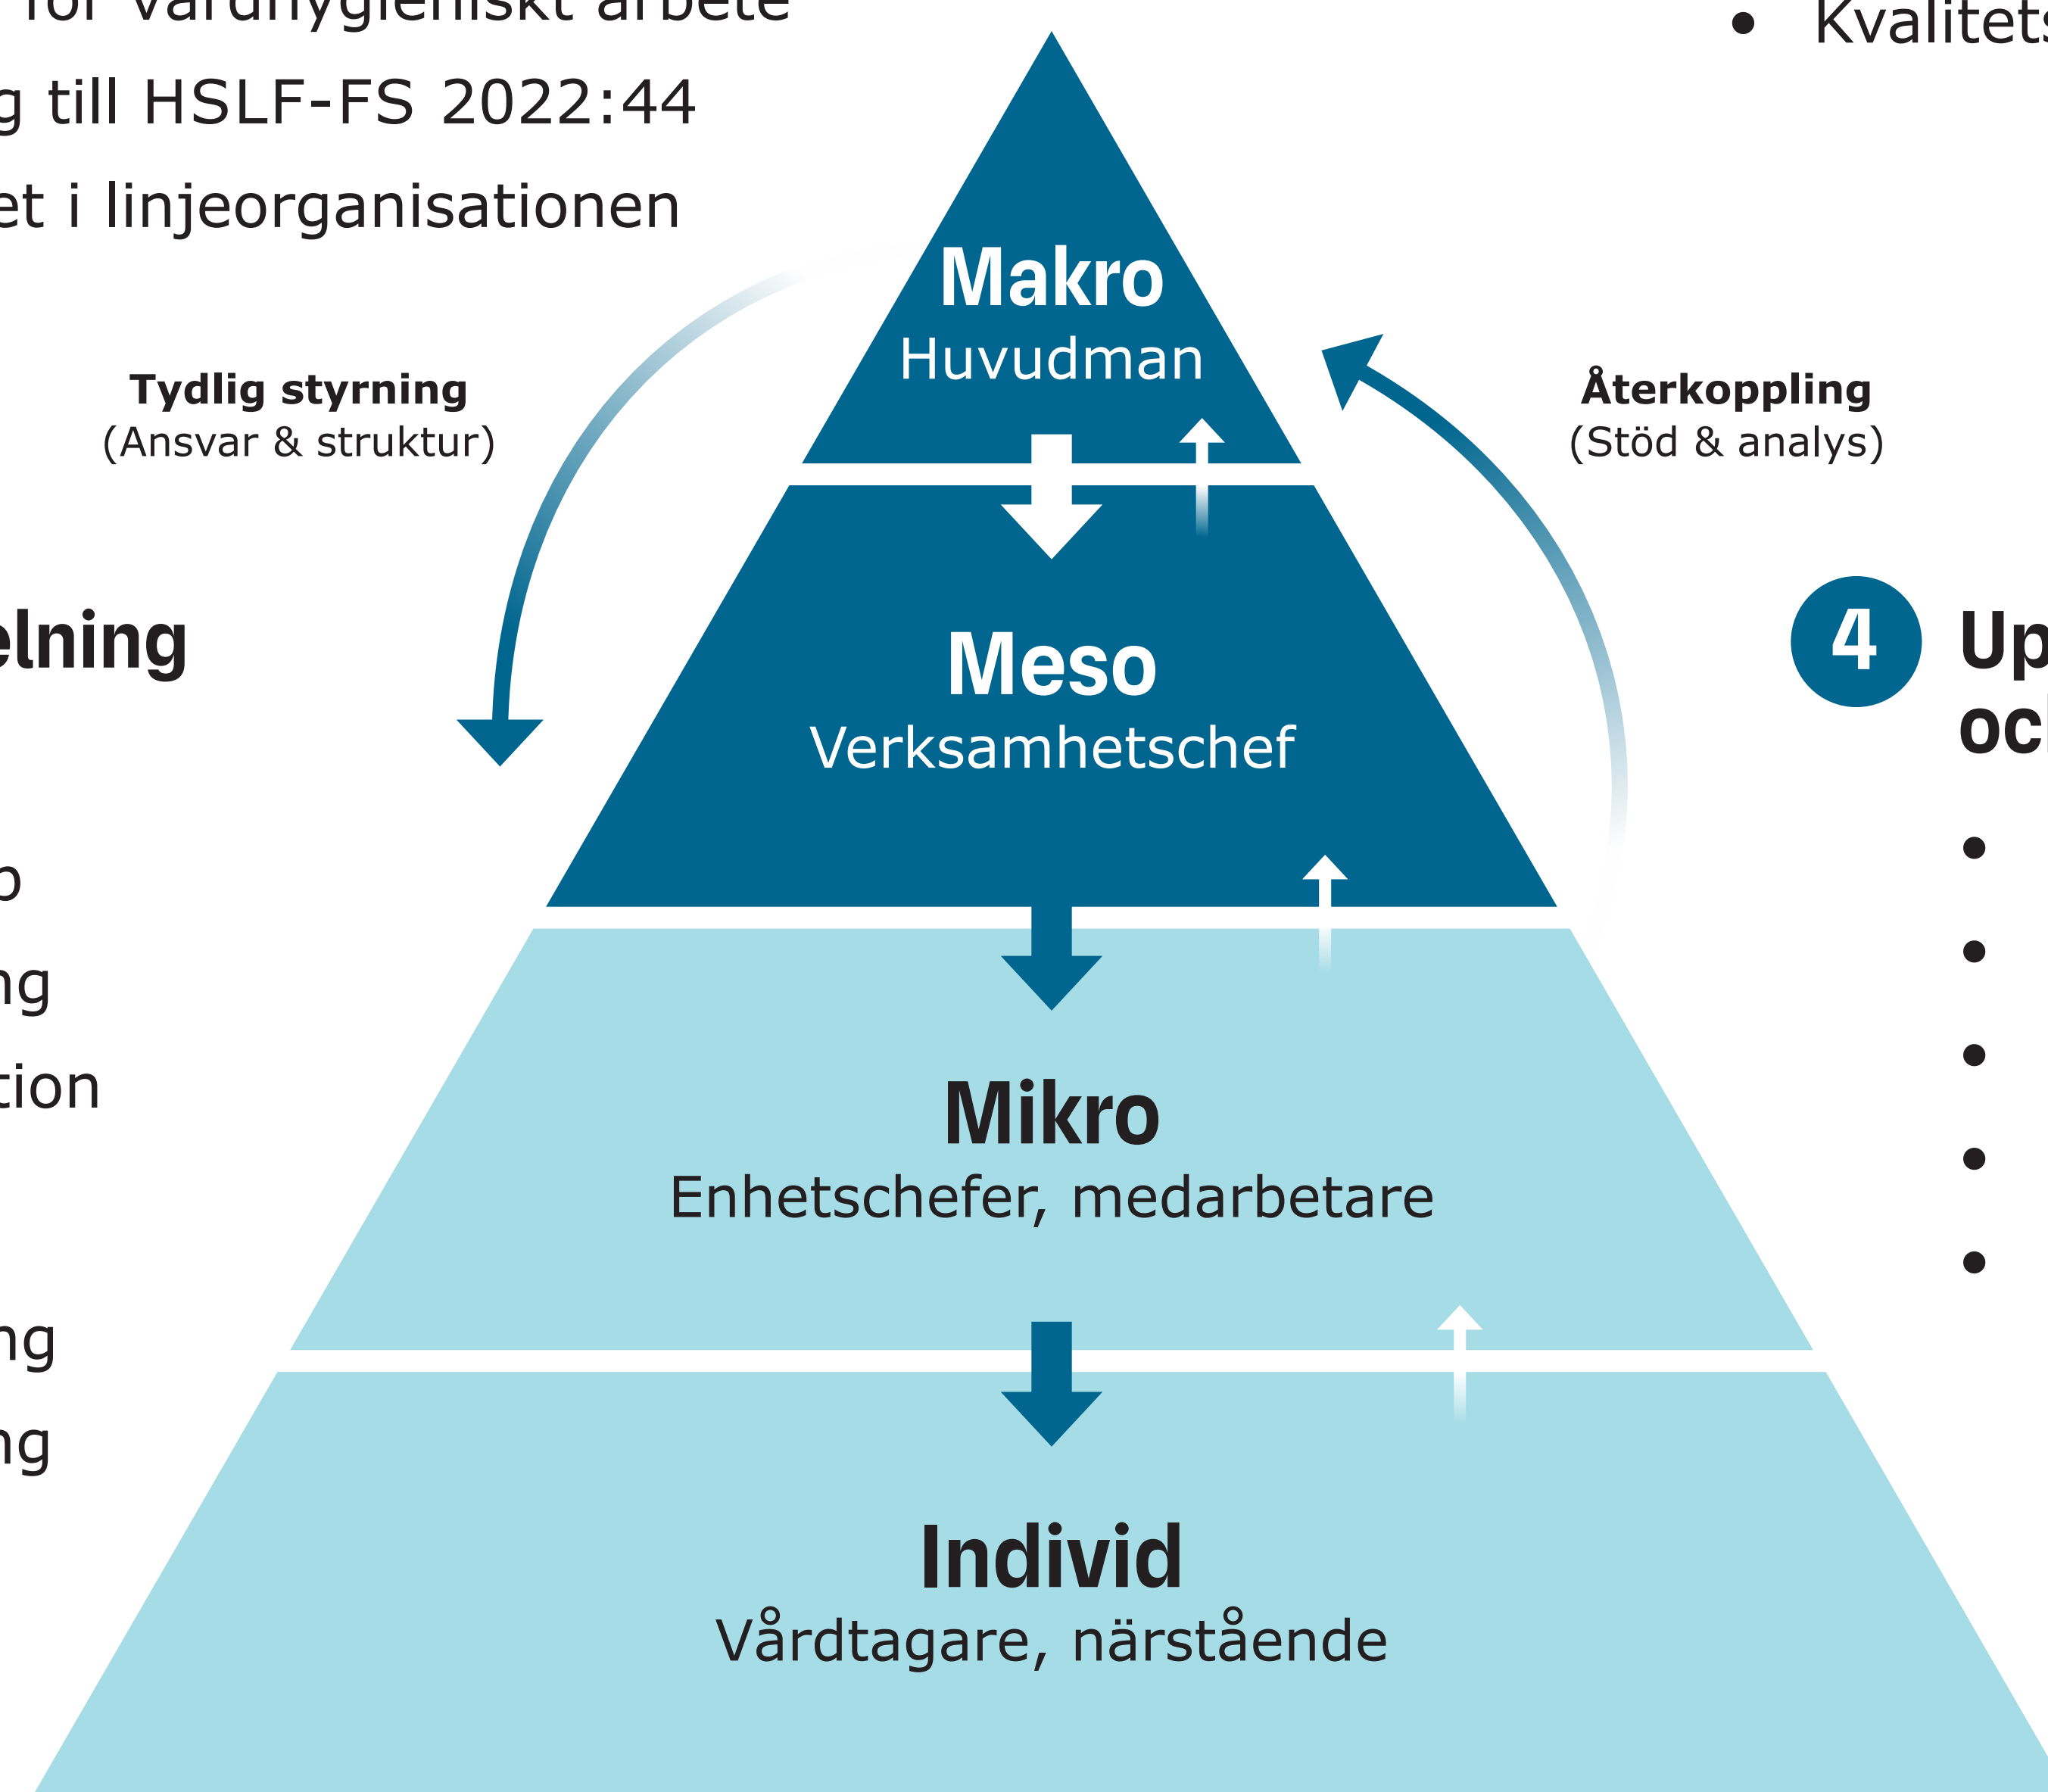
för vårdhygieniskt arbete
g till HSLF-FS 2022:44
et i linjeorganisationen

elning

o
ng
tion

ng
ng

Tydlig styrning
(Ansvar & struktur)

Makro
Huvudman

Meso
Verksamhetschef

Mikro
Enhetschefer, medarbetare

Individ
Vårdtagare, närstående

Återkoppling
(Stöd & analys)

• Kvalitets

4 Up
oc

•
•
•
•
•